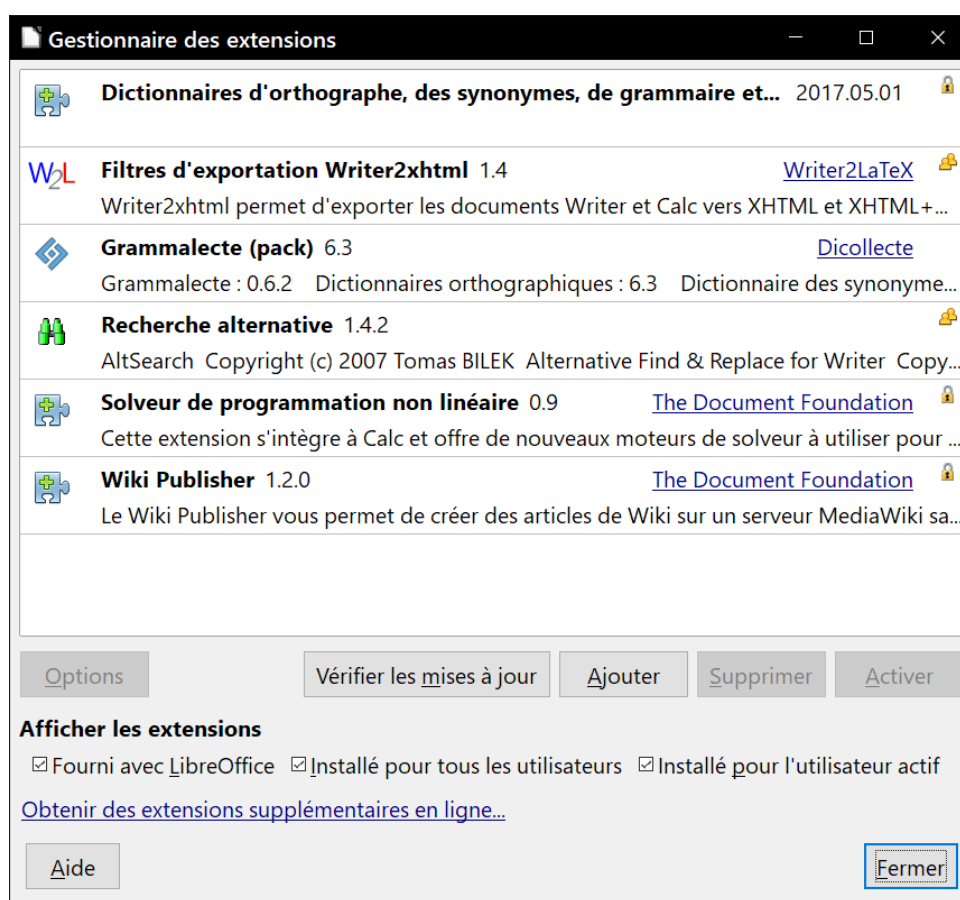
Gestionnaire des extensions

Dictionnaires d'orthographe, des synonymes, de grammaire et... 2017.05.01

W2L Filtres d'exportation Writer2xhtml 1.4 Writer2LaTeX
Writer2xhtml permet d'exporter les documents Writer et Calc vers XHTML et XHTML+...

Grammalecte (pack) 6.3 Dicollecte
Grammalecte : 0.6.2 Dictionnaires orthographiques : 6.3 Dictionnaire des synonyme...

Recherche alternative 1.4.2
AltSearch Copyright (c) 2007 Tomas BILEK Alternative Find & Replace for Writer Copy...

Solveur de programmation non linéaire 0.9 The Document Foundation
Cette extension s'intègre à Calc et offre de nouveaux moteurs de solveur à utiliser pour ...

Wiki Publisher 1.2.0 The Document Foundation
Le Wiki Publisher vous permet de créer des articles de Wiki sur un serveur MediaWiki sa...

Options | Vérifier les mises à jour | Ajouter | Supprimer | Activer

Afficher les extensions
☑ Fourni avec LibreOffice ☑ Installé pour tous les utilisateurs ☑ Installé pour l'utilisateur actif

Obtenir des extensions supplémentaires en ligne...

Aide | Fermer